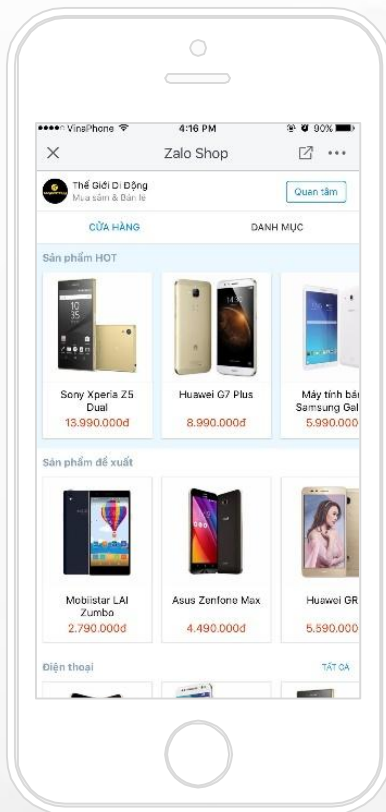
●●●●○ VinaPhone 4:16 PM 90%

Zalo Shop

Thế Giới Di Động
Mua sắm & Bán lẻ

Quan tâm

CỬA HÀNG
DANH MỤC

Sản phẩm HOT

Sony Xperia Z5 Dual
13.990.000đ

Huawei G7 Plus
8.990.000đ

Máy tính bả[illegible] Samsung Gal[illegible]
5.990.000

Sản phẩm đề xuất

Mobiistar LAI Zumbo
2.790.000đ

Asus Zenfone Max
4.490.000đ

Huawei GR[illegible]
5.590.000

Điện thoại
TẤT CẢ